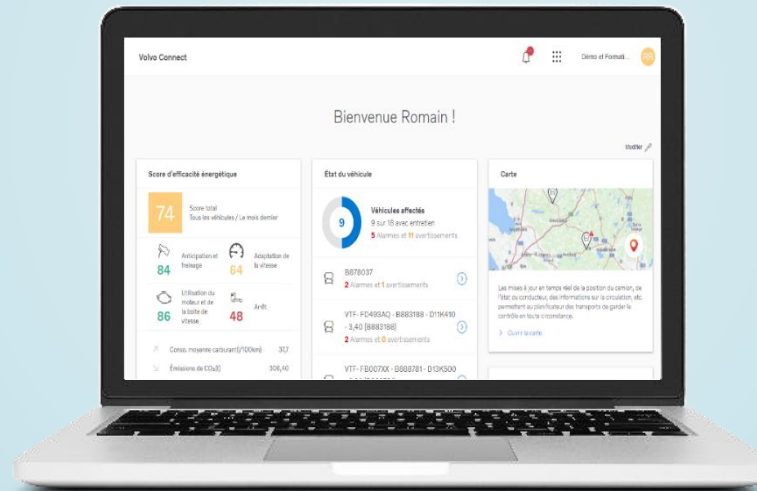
Volvo Connect

Démo et Formati...

Bienvenue Romain !

Modifier

Score d'efficacité énergétique

74

Score total
Tous les véhicules / Le mois dernier

Anticipation et freinage
84

Adaptation de la vitesse
64

Utilisation du moteur et de la boîte de vitesse
86

Arrêt
48

Conso. moyenne carburant (l/100km) 31,7

Émissions de CO2(t) 306,40

État du véhicule

9

Véhicules affectés
9 sur 18 avec entretien
5 Alarmes et 11 avertissements

BB78037
2 Alarmes et 1 avertissements

VTF- FD493AQ - BB83188 - D11K410 - 3,40 [BB83188]
2 Alarmes et 0 avertissements

VTF- FB007XX - BB88781 - D13K500

Carte

Les mises à jour en temps réel de la position du camion, de l'état du conducteur, des informations sur la circulation, etc. permettent au planificateur des transports de garder le contrôle en toute circonstance.

Ouvrir la carte